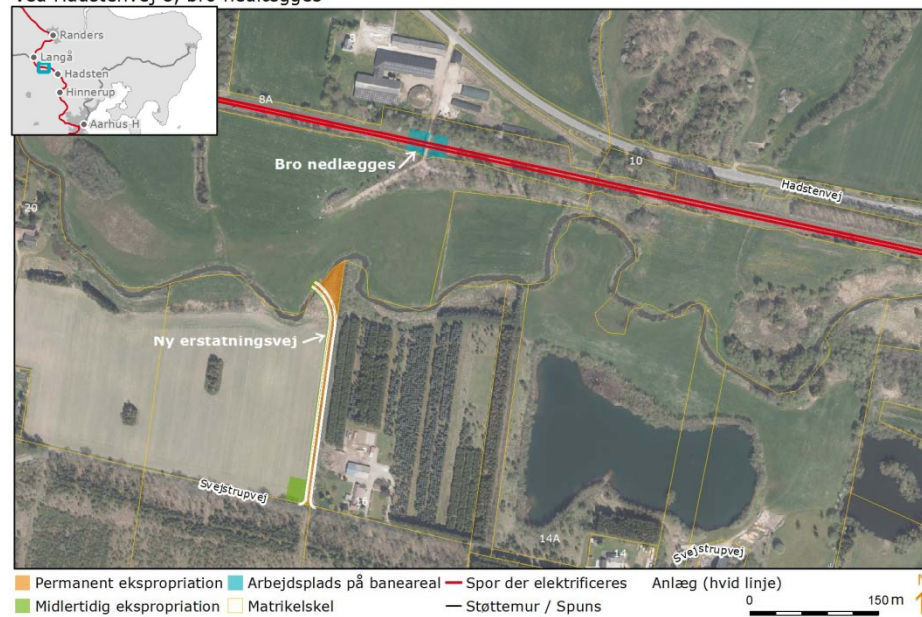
Ved Hadstenvej 8, bro nedlægges

Randers
Langå
Hadsten
Hinnerup
Aarhus H

3
8A
Bro nedlægges
10
Hadstenvej
20
Ny erstatningsvej
Svejstrupvej
14A
14
Svejstrupvej

Permanent ekspropriation
Midlertidig ekspropriation
Arbejdsplads på baneareal
Matrikelskel
Spor der elektrificeres
Støttemur / Spuns
Anlæg (hvid linje)
0
150 m
N